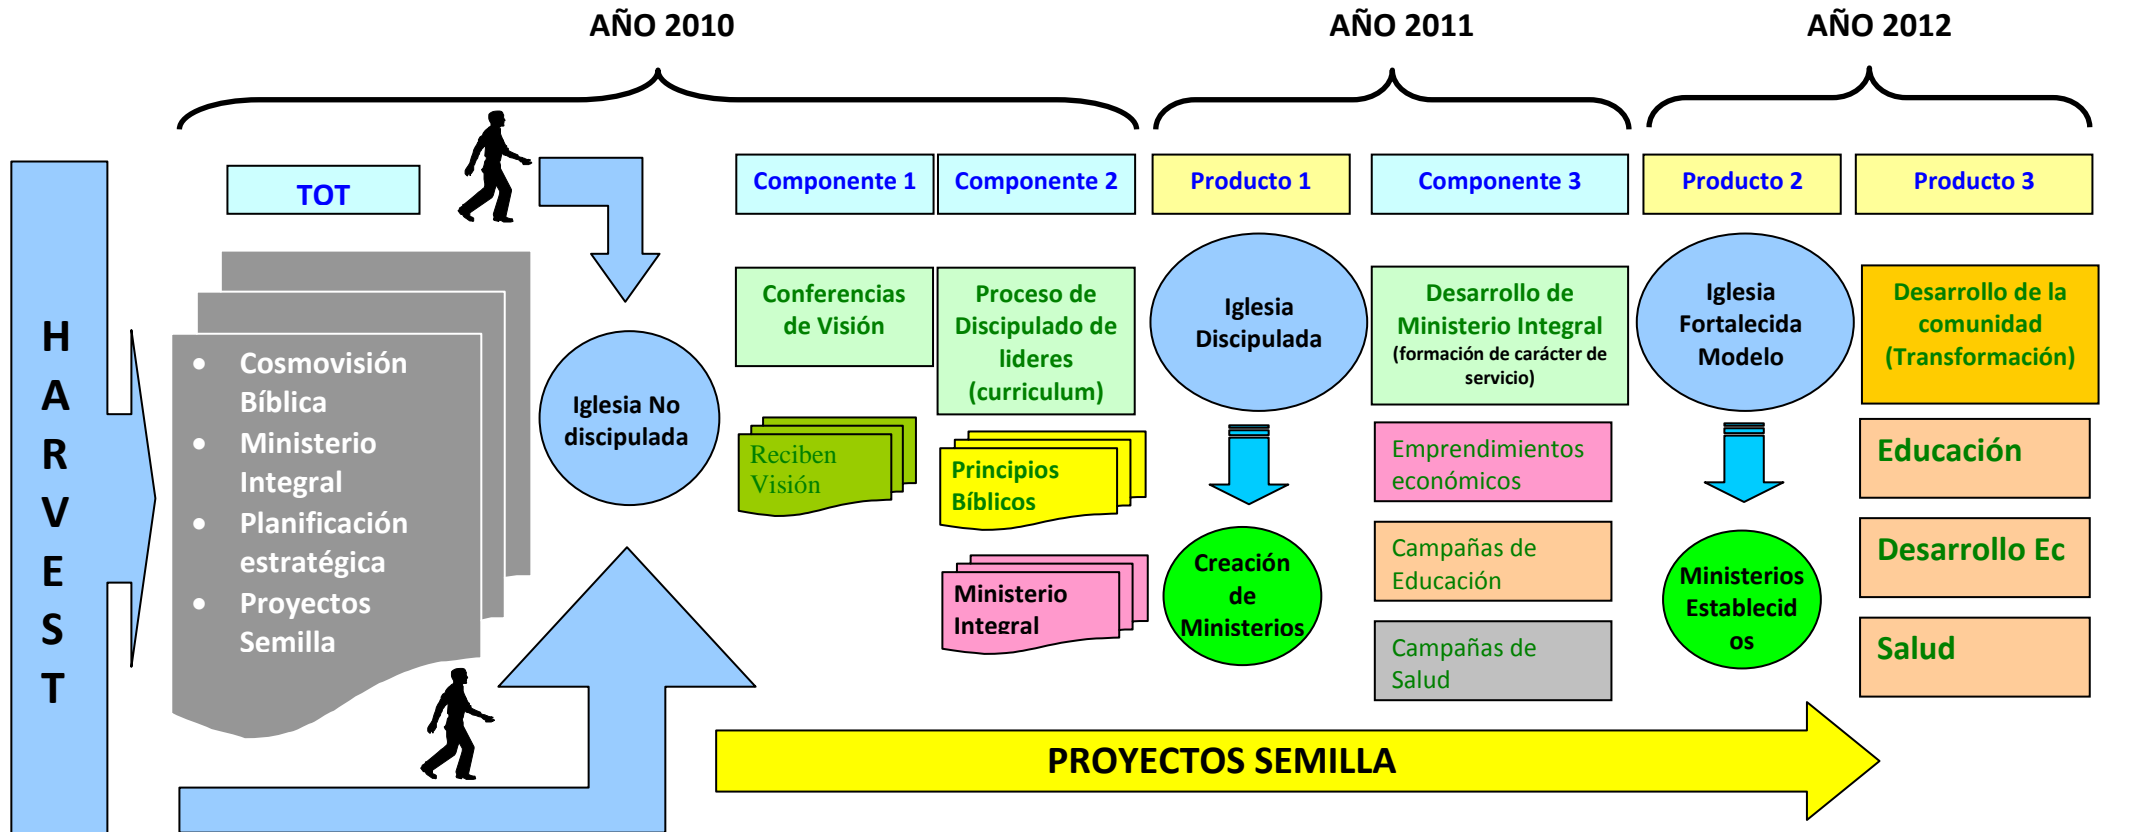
AÑO 2010

AÑO 2011

AÑO 2012

H A R V E S T

TOT

- Cosmovisión Bíblica
- Ministerio Integral
- Planificación estratégica
- Proyectos Semilla

Iglesia No discipulada

Componente 1

Componente 2

Producto 1

Componente 3

Producto 2

Producto 3

Conferencias de Visión

Proceso de Discipulado de lideres (curriculum)

Iglesia Discipulada

Desarrollo de Ministerio Integral (formación de carácter de servicio)

Iglesia Fortalecida Modelo

Desarrollo de la comunidad (Transformación)

Reciben Visión

Principios Bíblicos

Emprendimientos económicos

Educación

Ministerio Integral

Creación de Ministerios

Campañas de Educación

Ministerios Establecid os

Desarrollo Ec

Campañas de Salud

Salud

PROYECTOS SEMILLA